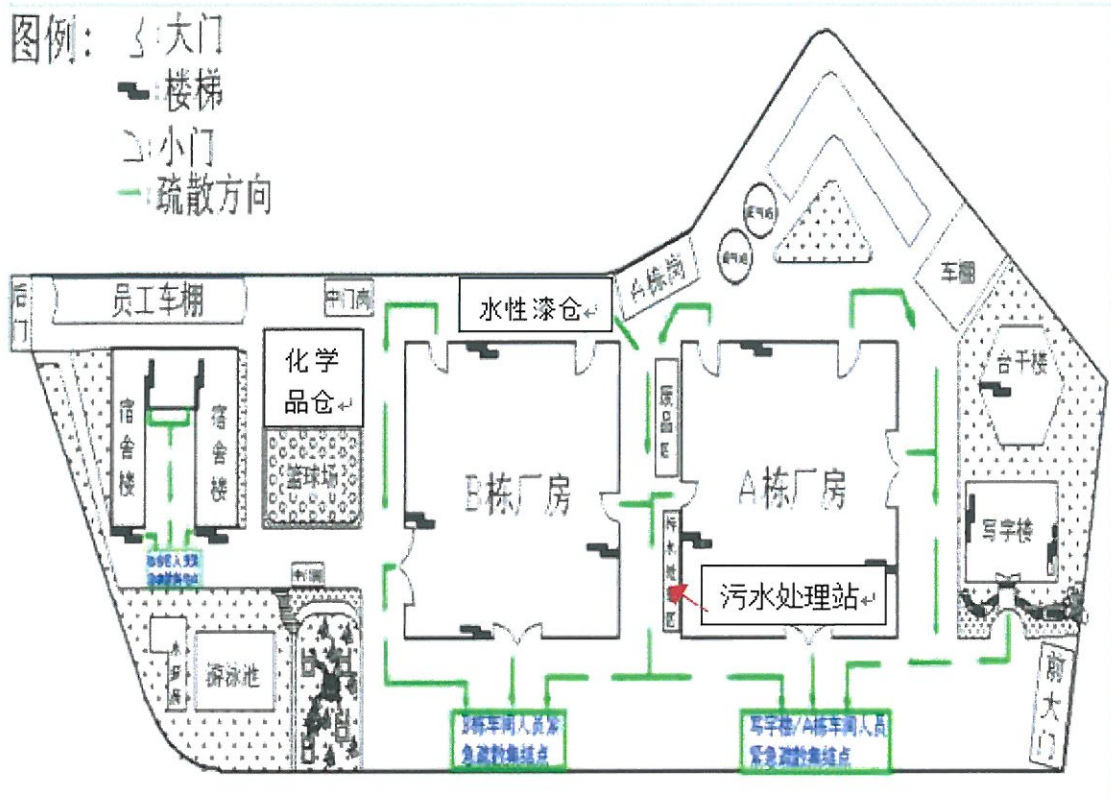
图例：大门
楼梯
小门
疏散方向

后门
员工车棚
中门岗
水性漆仓
A栋岗
车棚
化学品仓
宿舍楼
宿舍楼
篮球场
B栋厂房
成品仓
A栋厂房
台干楼
写字楼
污水处理站
宿舍楼人员紧急疏散集结点
中门岗
游泳池
B栋车间人员紧急疏散集结点
写字楼/A栋车间人员紧急疏散集结点
前大门